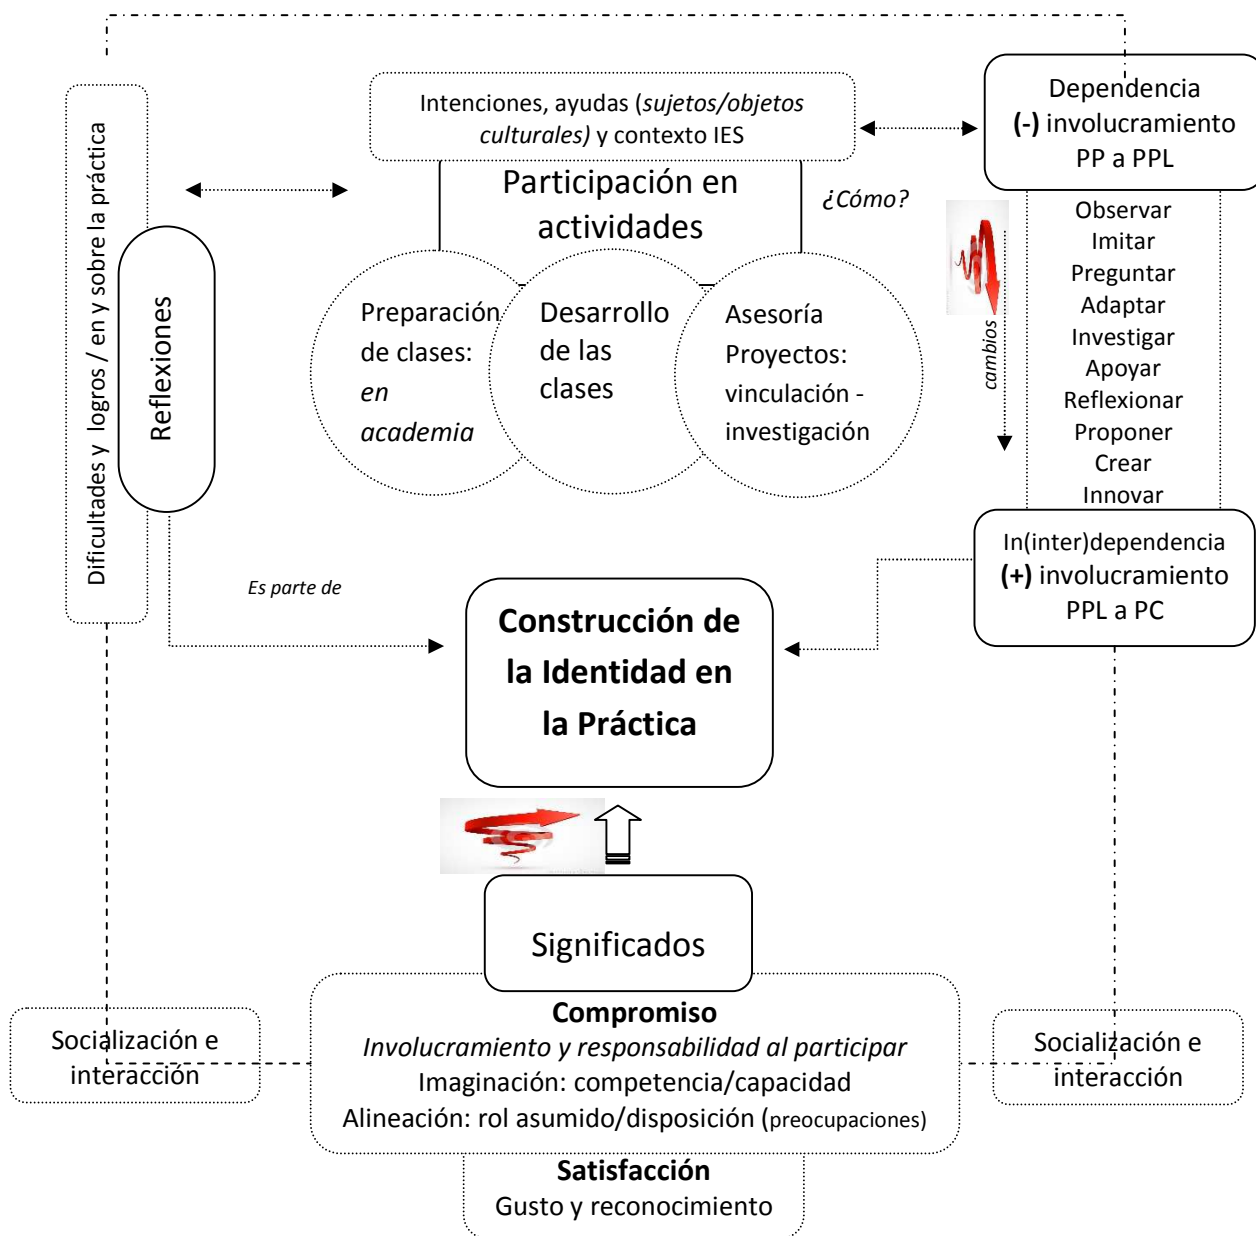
Dificultades y logros / en y sobre la práctica

Reflexiones

Intenciones, ayudas (*sujetos/objetos culturales)* y contexto IES

Participación en actividades

¿Cómo?

Dependencia
**(-)** involucramiento
PP a PPL

Preparación de clases: *en academia*

Desarrollo de las clases

Asesoría
Proyectos: vinculación - investigación

cambios

Observar
Imitar
Preguntar
Adaptar
Investigar
Apoyar
Reflexionar
Proponer
Crear
Innovar

In(inter)dependencia
**(+)** involucramiento
PPL a PC

*Es parte de*

**Construcción de la Identidad en la Práctica**

Significados

Socialización e interacción

**Compromiso**
*Involucramiento y responsabilidad al participar*
Imaginación: competencia/capacidad
Alineación: rol asumido/disposición (preocupaciones)

Socialización e interacción

**Satisfacción**
Gusto y reconocimiento